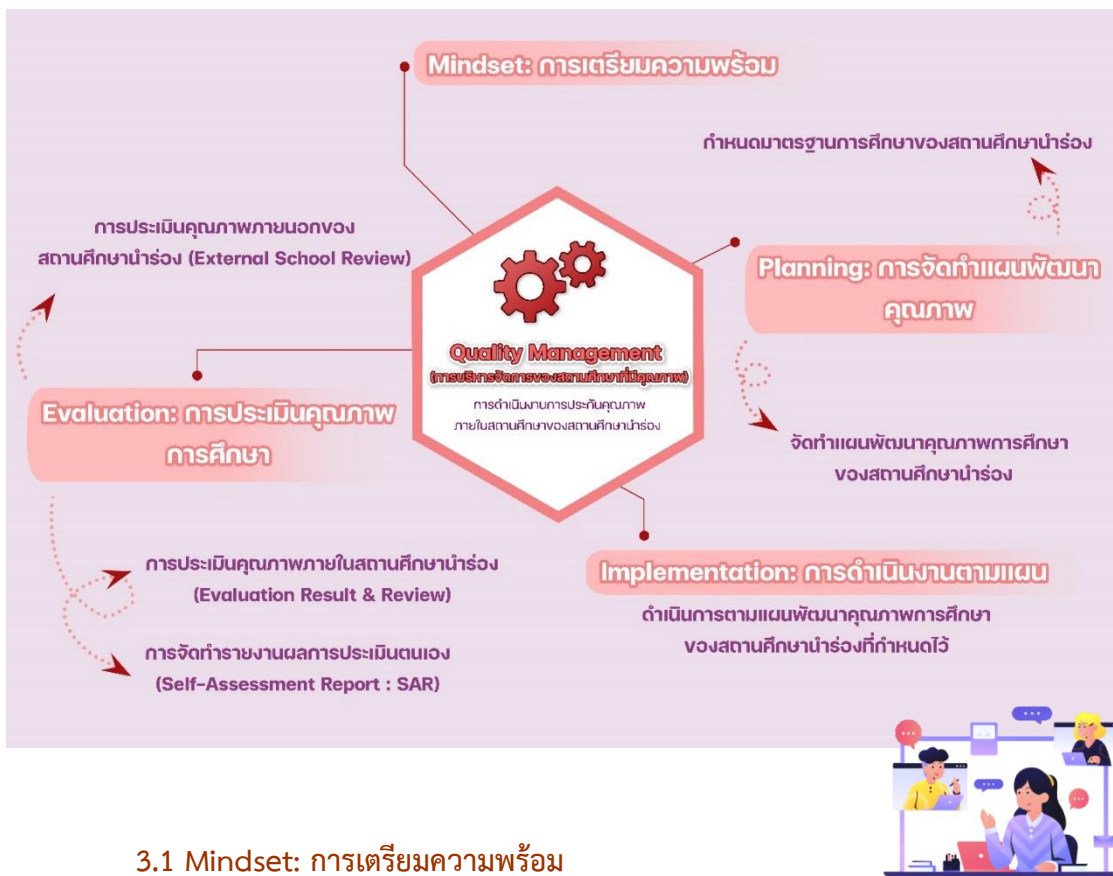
Mindset: การเตรียมความพร้อม

กำหนดมาตรฐานการศึกษาของสถานศึกษานำร่อง

การประเมินคุณภาพภายนอกของสถานศึกษานำร่อง (External School Review)

Planning: การจัดทำแผนพัฒนาคุณภาพ

Quality Management
(การบริหารจัดการของสถานศึกษาที่มีคุณภาพ)
การดำเนินงานการประกันคุณภาพภายในสถานศึกษาของสถานศึกษานำร่อง

Evaluation: การประเมินคุณภาพการศึกษา

จัดทำแผนพัฒนาคุณภาพการศึกษาของสถานศึกษานำร่อง

การประเมินคุณภาพภายในสถานศึกษานำร่อง (Evaluation Result & Review)

Implementation: การดำเนินงานตามแผน

ดำเนินการตามแผนพัฒนาคุณภาพการศึกษาของสถานศึกษานำร่องที่กำหนดไว้

การจัดทำรายงานผลการประเมินตนเอง (Self-Assessment Report : SAR)

3.1 Mindset: การเตรียมความพร้อม